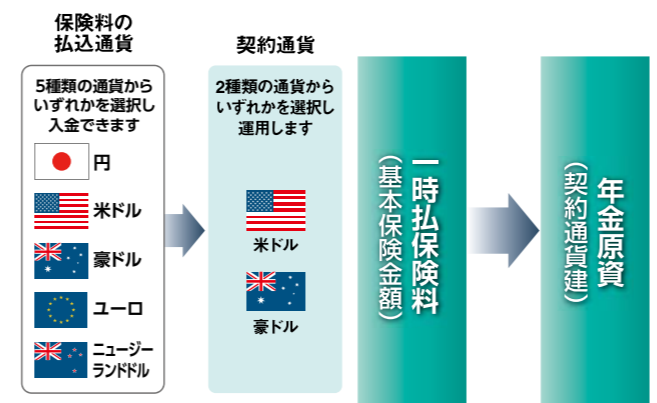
保険料の
払込通貨

5種類の通貨から
いずれかを選択し
入金できます

円

米ドル

豪ドル

ユーロ

ニュージー
ランドドル

契約通貨

2種類の通貨から
いずれかを選択し
運用します

米ドル

豪ドル

一時払保険料
(基本保険金額)

年金原資
(契約通貨建)